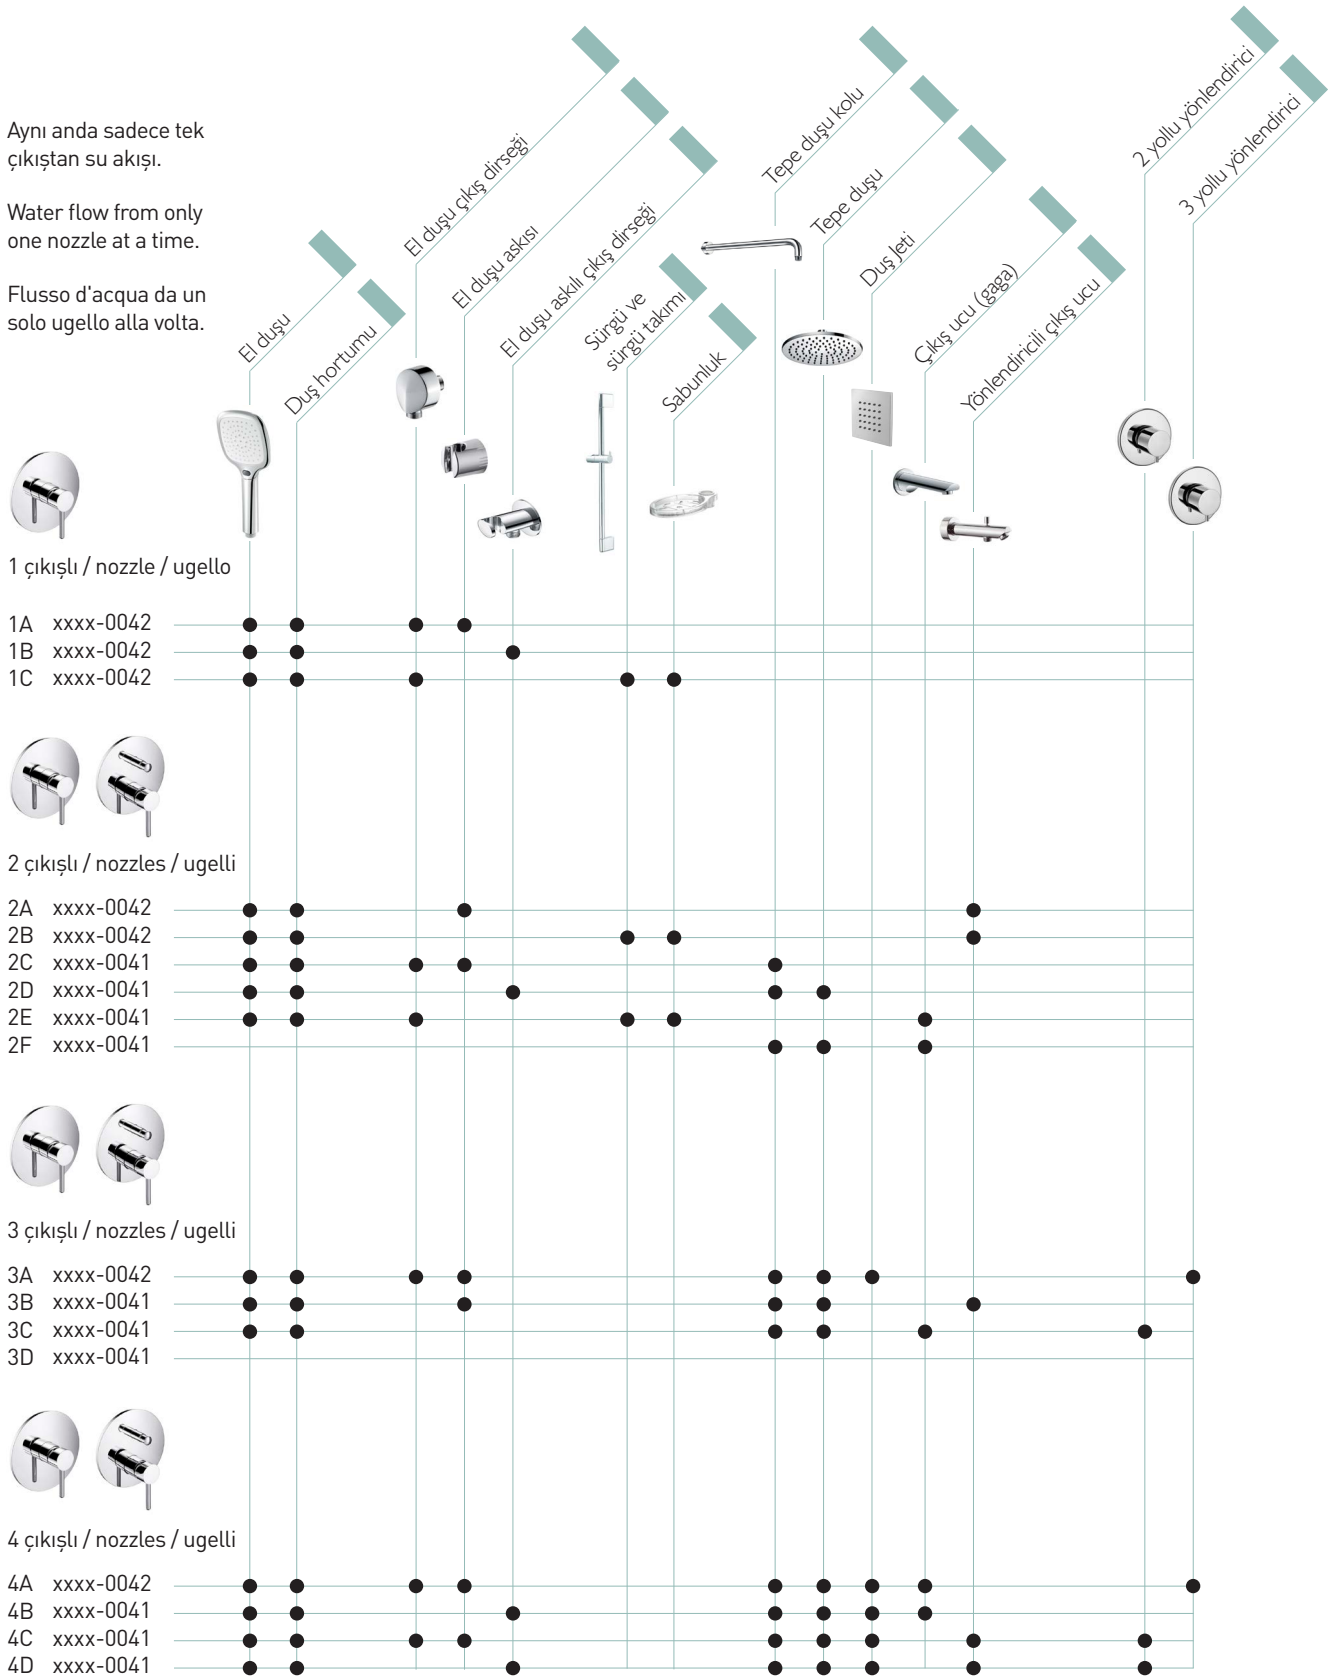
Aynı anda sadece tek çıkıştan su akışı.

Water flow from only one nozzle at a time.

Flusso d'acqua da un solo ugello alla volta.

El duşu
Duş hortumu
El duşu çıkış dirseği
El duşu askısı
El duşu askılı çıkış dirseği
Sürgü ve sürgü takımı
Sabunluk
Tepe duşu kolu
Tepe duşu
Duş Jeti
Çıkış ucu (gaga)
Yönlendiricili çıkış ucu
2 yollu yönlendirici
3 yollu yönlendirici

1 çıkışlı / nozzle / ugello

1A xxxx-0042
1B xxxx-0042
1C xxxx-0042

2 çıkışlı / nozzles / ugelli

2A xxxx-0042
2B xxxx-0042
2C xxxx-0041
2D xxxx-0041
2E xxxx-0041
2F xxxx-0041

3 çıkışlı / nozzles / ugelli

3A xxxx-0042
3B xxxx-0041
3C xxxx-0041
3D xxxx-0041

4 çıkışlı / nozzles / ugelli

4A xxxx-0042
4B xxxx-0041
4C xxxx-0041
4D xxxx-0041